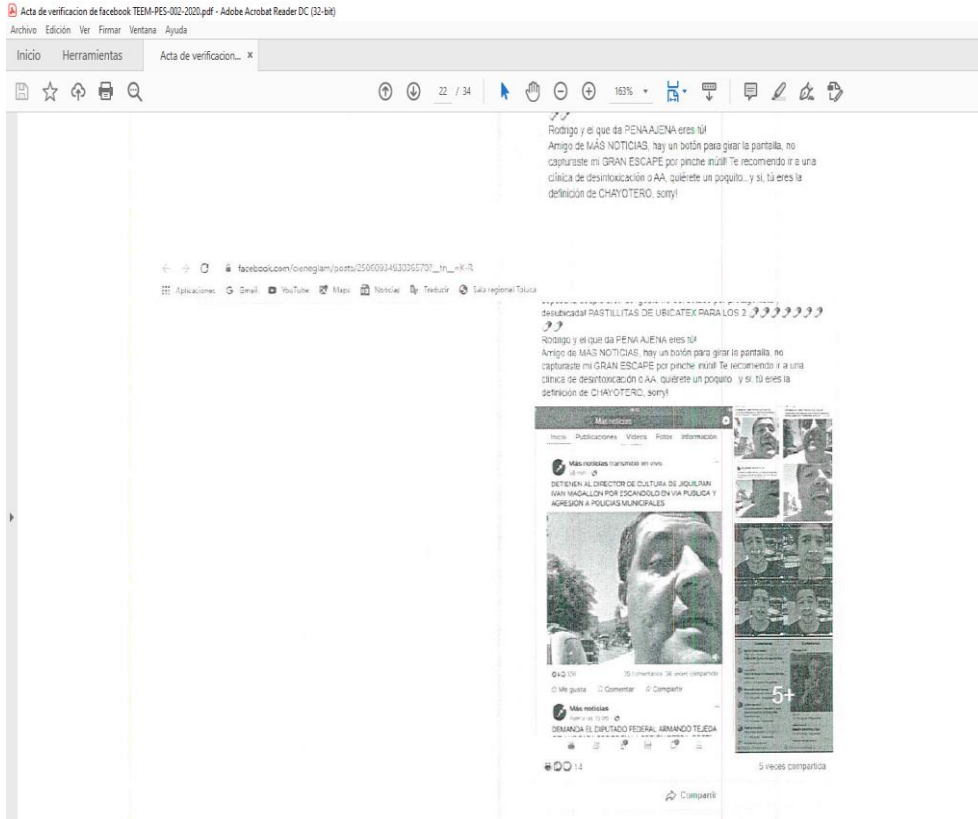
Acta de verificacion de facebook TEEM-PES-002-2020.pdf - Adobe Acrobat Reader DC (32-bit)
Archivo Edición Ver Firmar Ventana Ayuda
Inicio Herramientas Acta de verificacion... ×

22 / 34 163%

Rodrigo y el que da PENA AJENA eres tú!
Amigo de MÁS NOTICIAS, hay un botón para girar la pantalla, no capturaste mi GRAN ESCAPE por pinche inútil! Te recomiendo ir a una clínica de desintoxicación o AA, quiérete un poquito... y sí, tú eres la definición de CHAYOTERO, sorry!

facebook.com/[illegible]/posts/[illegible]
Aplicaciones Gmail YouTube Maps Noticias Traducir Sala regional Toluca

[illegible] desubicada! PASTILLITAS DE UBICATEX PARA LOS 2
Rodrigo y el que da PENA AJENA eres tú!
Amigo de MÁS NOTICIAS, hay un botón para girar la pantalla, no capturaste mi GRAN ESCAPE por pinche inútil! Te recomiendo ir a una clínica de desintoxicación o AA, quiérete un poquito... y sí, tú eres la definición de CHAYOTERO, sorry!

Más noticias
Inicio Publicaciones Videos Fotos Información
Más noticias transmitió en vivo.
DETIENEN AL DIRECTOR DE CULTURA DE JIQUILPAN IVAN MAGALLON POR ESCANDOLO EN VIA PUBLICA Y AGRESION A POLICIAS MUNICIPALES
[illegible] 70 comentarios 36 veces compartido
Me gusta Comentar Compartir
Más noticias
DEMANDA EL DIPUTADO FEDERAL ARMANDO TEJEDA
5+
14 5 veces compartida
Compartir